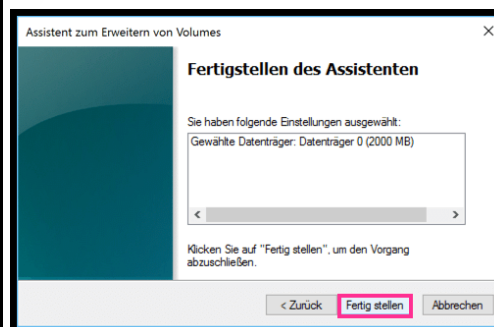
Assistent zum Erweitern von Volumes

×

Fertigstellen des Assistenten

Sie haben folgende Einstellungen ausgewählt:

Gewählte Datenträger: Datenträger 0 (2000 MB)

<

>

Klicken Sie auf "Fertig stellen", um den Vorgang abzuschließen.

< Zurück

Fertig stellen

Abbrechen